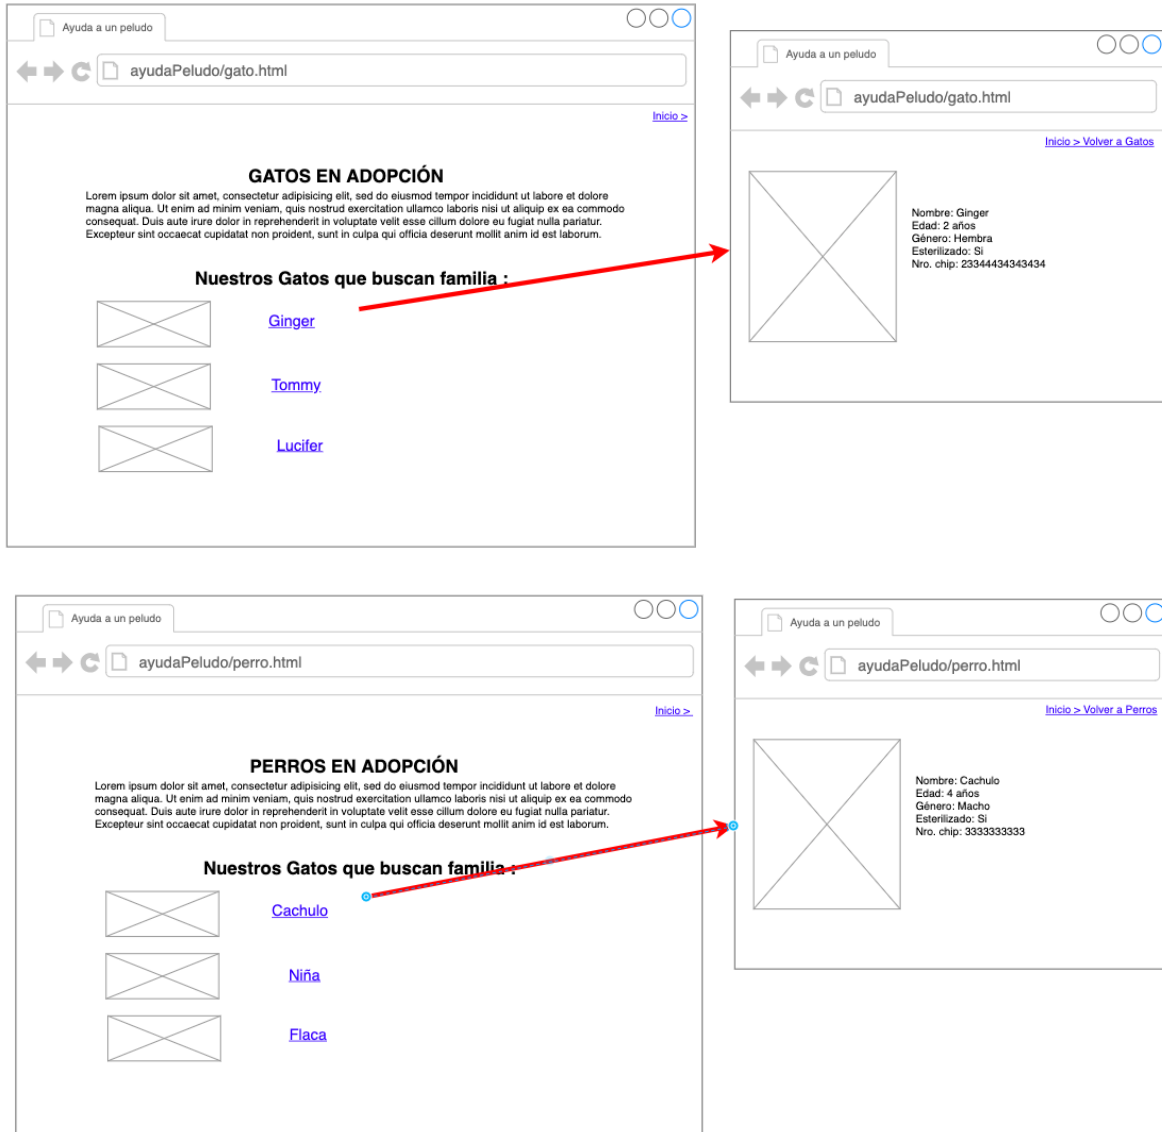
Ayuda a un peludo

ayudaPeludo/gato.html

Inicio >

GATOS EN ADOPCIÓN

Lorem ipsum dolor sit amet, consectetur adipisicing elit, sed do eiusmod tempor incididunt ut labore et dolore magna aliqua. Ut enim ad minim veniam, quis nostrud exercitation ullamco laboris nisi ut aliquip ex ea commodo consequat. Duis aute irure dolor in reprehenderit in voluptate velit esse cillum dolore eu fugiat nulla pariatur. Excepteur sint occaecat cupidatat non proident, sunt in culpa qui officia deserunt mollit anim id est laborum.

Nuestros Gatos que buscan familia :

Ginger

Tommy

Lucifer

Ayuda a un peludo

ayudaPeludo/gato.html

Inicio > Volver a Gatos

Nombre: Ginger
Edad: 2 años
Género: Hembra
Esterilizado: Si
Nro. chip: 23344434343434

Ayuda a un peludo

ayudaPeludo/perro.html

Inicio >

PERROS EN ADOPCIÓN

Lorem ipsum dolor sit amet, consectetur adipisicing elit, sed do eiusmod tempor incididunt ut labore et dolore magna aliqua. Ut enim ad minim veniam, quis nostrud exercitation ullamco laboris nisi ut aliquip ex ea commodo consequat. Duis aute irure dolor in reprehenderit in voluptate velit esse cillum dolore eu fugiat nulla pariatur. Excepteur sint occaecat cupidatat non proident, sunt in culpa qui officia deserunt mollit anim id est laborum.

Nuestros Gatos que buscan familia :

Cachulo

Niña

Flaca

Ayuda a un peludo

ayudaPeludo/perro.html

Inicio > Volver a Perros

Nombre: Cachulo
Edad: 4 años
Género: Macho
Esterilizado: Si
Nro. chip: 3333333333